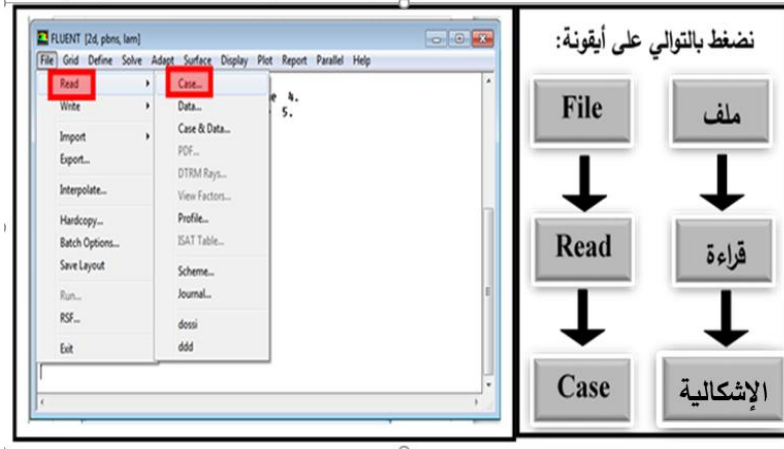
FLUENT [2d, pbns, lam]
File Grid Define Solve Adapt Surface Display Plot Report Parallel Help
Read
Write
Import
Export...
Interpolate...
Hardcopy...
Batch Options...
Save Layout
Run...
RSF...
Exit
Case...
Data...
Case & Data...
PDF...
DTRM Rays...
View Factors...
Profile...
ISAT Table...
Scheme...
Journal...
dossi
ddd
e 4.
5.

نضغط بالتوالي على أيقونة:

File
ملف
Read
قراءة
Case
الإشكالية